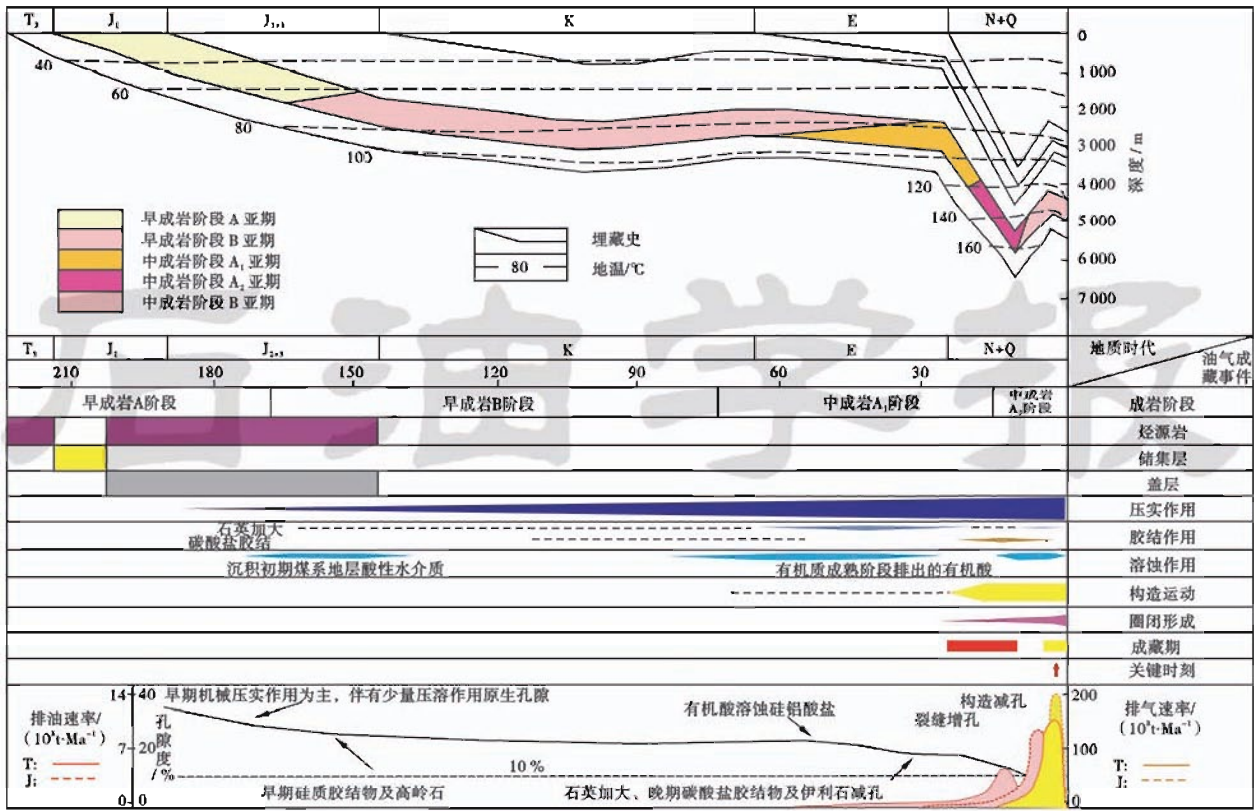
$T_3$ | $J_1$ | $J_{2+3}$ | K | E | N+Q

0
1 000
2 000
3 000
4 000
5 000
6 000
7 000
深度/m

40
60
80
100
120
140
160

早成岩阶段 A 亚期
早成岩阶段 B 亚期
中成岩阶段 $A_1$ 亚期
中成岩阶段 $A_2$ 亚期
中成岩阶段 B 亚期

埋藏史
80 地温/℃

石油学报

| $T_3$ | $J_1$ | $J_{2+3}$ | K | E | N+Q | 地质时代 |
|---|---|---|---|---|---|---|
| 210 | 180 | 150 | 120 | 90 | 60 | 30 | 油气成藏事件 |

早成岩A阶段 | 早成岩B阶段 | 中成岩$A_1$阶段 | 中成岩$A_2$阶段 | 成岩阶段
烃源岩
储集层
盖层
压实作用
石英加大
碳酸盐胶结
胶结作用
沉积初期煤系地层酸性水介质
有机质成熟阶段排出的有机酸
溶蚀作用
构造运动
圈闭形成
成藏期
关键时刻

排油速率/($10^4$t·$Ma^{-1}$)
T:
J:
14
7
0
40
20
0
孔隙度/%
早期机械压实作用为主，伴有少量压溶作用原生孔隙
有机酸溶蚀硅铝酸盐
构造减孔
裂缝增孔
10 %
早期硅质胶结物及高岭石
石英加大、晚期碳酸盐胶结物及伊利石减孔
200
100
0
排气速率/($10^8$t·$Ma^{-1}$)
T:
J: